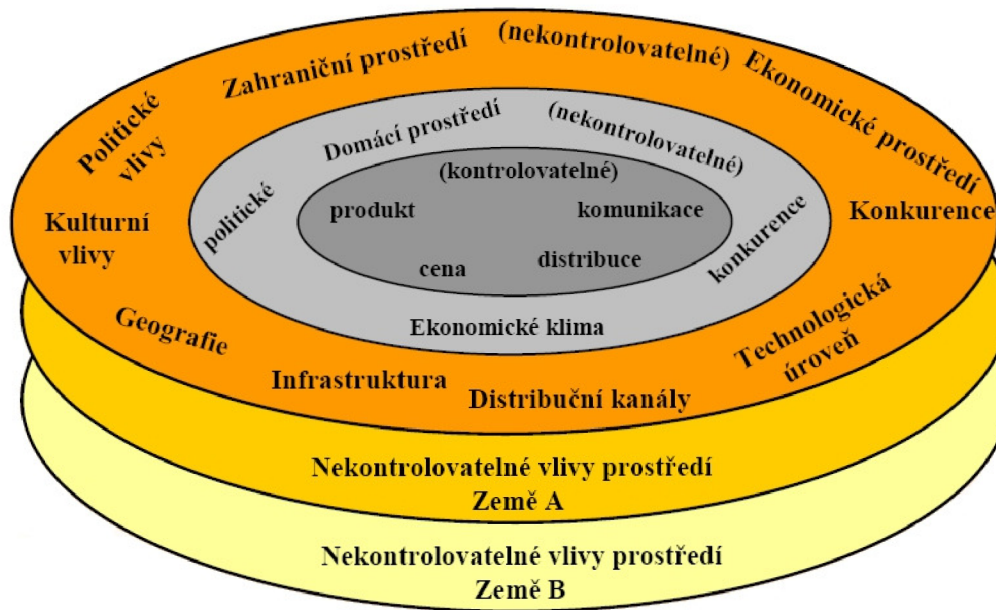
Zahraniční prostředí (nekontrolovatelné) Ekonomické prostředí

Politické vlivy

Kulturní vlivy

Konkurence

Domácí prostředí (nekontrolovatelné)

politické

konkurence

(kontrolovatelné)

produkt

komunikace

cena

distribuce

Ekonomické klima

Geografie

Technologická úroveň

Infrastruktura

Distribuční kanály

Nekontrolovatelné vlivy prostředí
Země A

Nekontrolovatelné vlivy prostředí
Země B